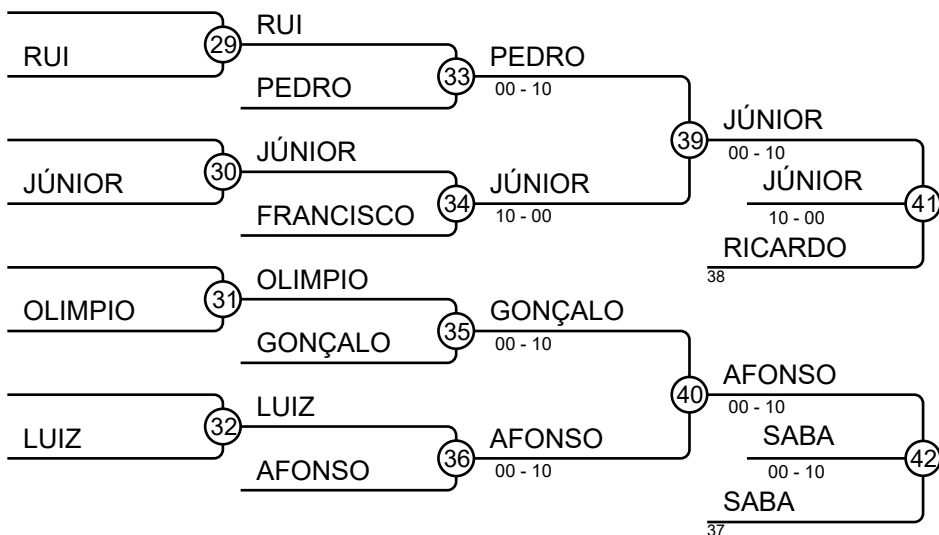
RUI
29
RUI
PEDRO
33
PEDRO
00 - 10
JÚNIOR
30
JÚNIOR
FRANCISCO
34
JÚNIOR
10 - 00
39
JÚNIOR
00 - 10
JÚNIOR
10 - 00
41
RICARDO
38
OLIMPIO
31
OLIMPIO
GONÇALO
35
GONÇALO
00 - 10
LUIZ
32
LUIZ
AFONSO
36
AFONSO
00 - 10
40
AFONSO
00 - 10
SABA
00 - 10
42
SABA
37